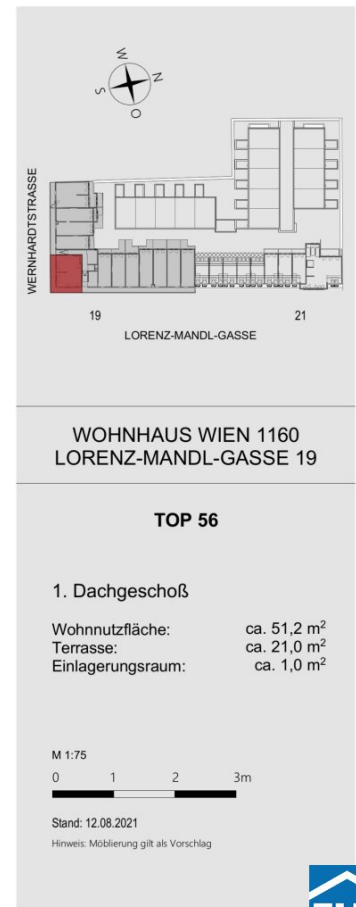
W
N
S
O

WERNHARDTSTRASSE

19

21

LORENZ-MANDL-GASSE

WOHNHAUS WIEN 1160
LORENZ-MANDL-GASSE 19

TOP 56

1. Dachgeschoß

| Wohnnutzfläche: | ca. 51,2 m$^2$ |
|---|---|
| Terrasse: | ca. 21,0 m$^2$ |
| Einlagerungsraum: | ca. 1,0 m$^2$ |

M 1:75

0 1 2 3m

Stand: 12.08.2021

Hinweis: Möblierung gilt als Vorschlag